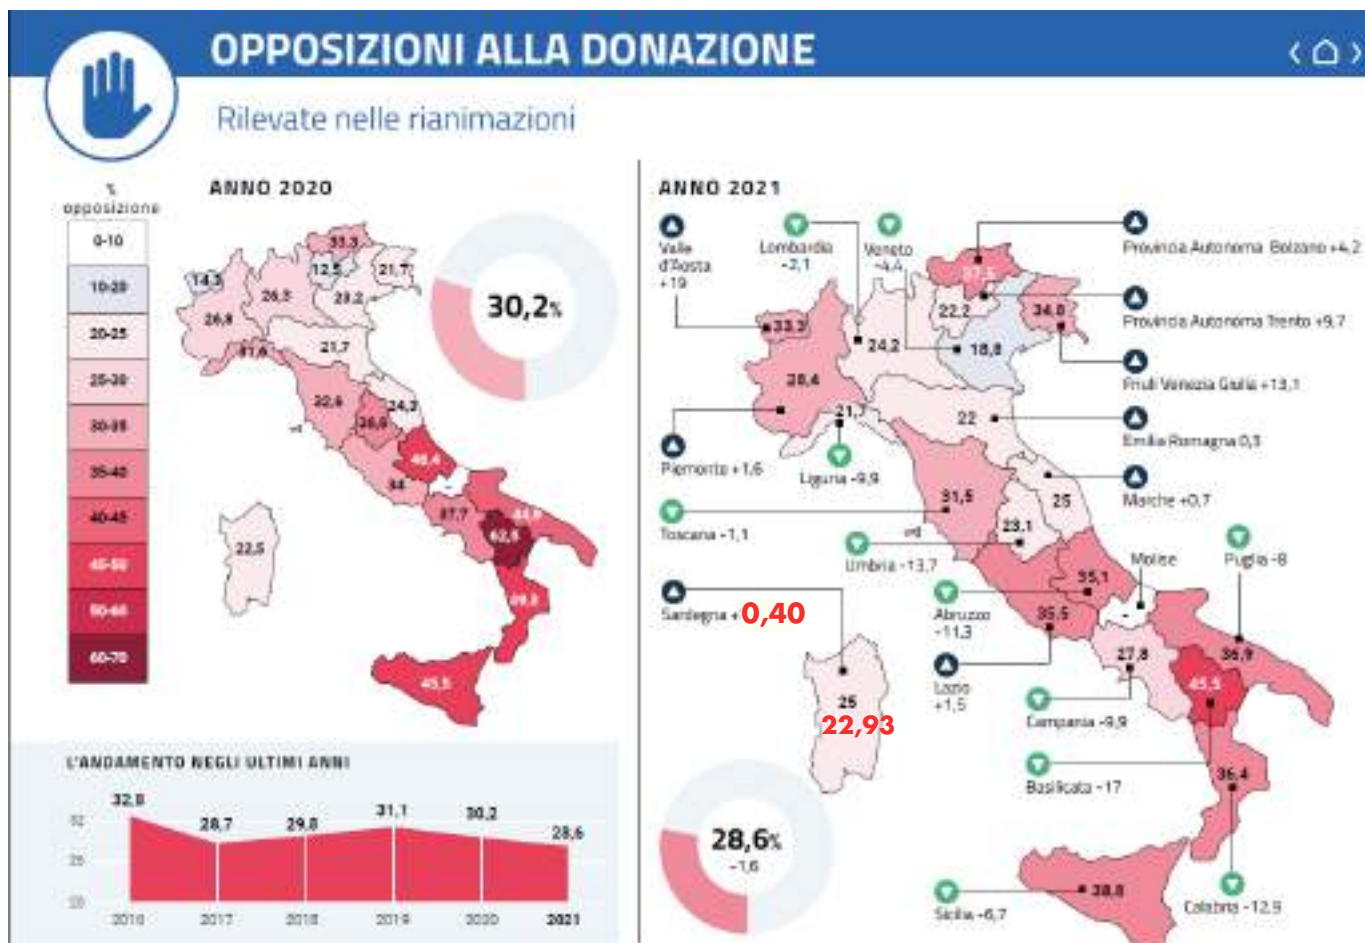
OPPOSIZIONI ALLA DONAZIONE

Rilevate nelle rianimazioni

% opposizione

0-10
10-20
20-25
25-30
30-35
35-40
40-45
45-50
50-60
60-70

ANNO 2020

33,3
14,5
12,5
21,7
26,5
23,2
26,8
31,6
21,7
32,6
24,2
36,0
48,4
44
37,7
44,9
62,5
39,3
22,5
45,5

30,2%

L'ANDAMENTO NEGLI ULTIMI ANNI

32,8
28,7
29,8
31,1
30,2
28,6

32
25
20

2016
2017
2018
2019
2020
2021

ANNO 2021

Valle d'Aosta +19
Lombardia -2,1
Veneto -4,4
Provincia Autonoma Bolzano +4,2
Provincia Autonoma Trento +9,7
Friuli Venezia Giulia +13,1
Emilia Romagna 0,3
Marche +0,7
Piemonte +1,6
Liguria -9,9
Toscana -1,1
Umbria -13,7
Molise
Puglia -8
Sardegna + 0,40
Abruzzo -11,3
Lazio +1,5
Campania -9,9
Basilicata -17
Sicilia -6,7
Calabria -12,9

37,5
22,2
34,8
33,3
24,2
18,8
28,4
21,7
22
31,5
25
23,1
35,1
35,5
-
27,8
36,9
45,5
25
22,93
36,4
38,8

28,6%
-1,6